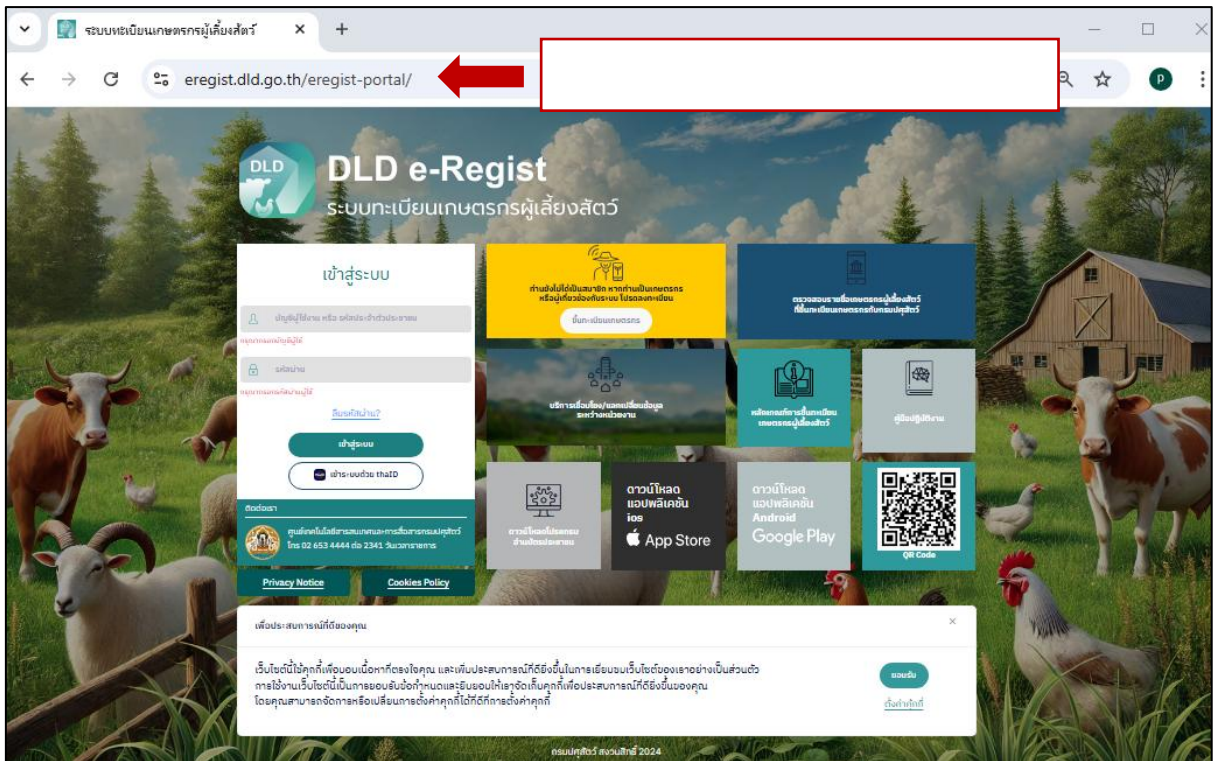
ระบบทะเบียนเกษตรกรผู้เลี้ยงสัตว์ ×

+

eregist.dld.go.th/eregist-portal/

DLD

DLD e-Regist

ระบบทะเบียนเกษตรกรผู้เลี้ยงสัตว์

เข้าสู่ระบบ

บัญชีผู้ใช้งาน หรือ รหัสประจำตัวประชาชน

กรุณากรอกบัญชีผู้ใช้

รหัสผ่าน

กรุณากรอกรหัสผ่านผู้ใช้

ลืมรหัสผ่าน?

เข้าสู่ระบบ

เข้าระบบด้วย thaID

ติดต่อเรา

ศูนย์เทคโนโลยีสารสนเทศและการสื่อสารกรมปศุสัตว์ โทร 02 653 4444 ต่อ 2341 วันเวลาราชการ

Privacy Notice

Cookies Policy

ท่านยังไม่ได้เป็นสมาชิก หากท่านเป็นเกษตรกร หรือผู้เกี่ยวข้องกับระบบ โปรดลงทะเบียน

ขึ้นทะเบียนเกษตรกร

ตรวจสอบรายชื่อเกษตรกรผู้เลี้ยงสัตว์ ที่ขึ้นทะเบียนเกษตรกรกับกรมปศุสัตว์

บริการเชื่อมโยง/แลกเปลี่ยนข้อมูล ระหว่างหน่วยงาน

หลักเกณฑ์การขึ้นทะเบียน เกษตรกรผู้เลี้ยงสัตว์

คู่มือปฏิบัติงาน

ดาวน์โหลดโปรแกรม อ่านบัตรประชาชน

ดาวน์โหลด แอปพลิเคชัน ios

App Store

ดาวน์โหลด แอปพลิเคชัน Android

Google Play

QR Code

เพื่อประสบการณ์ที่ดีของคุณ

×

เว็บไซต์นี้ใช้คุกกี้เพื่อมอบเนื้อหาที่ตรงใจคุณ และเพิ่มประสบการณ์ที่ดียิ่งขึ้นในการเยี่ยมชมเว็บไซต์ของเราอย่างเป็นส่วนตัว การใช้งานเว็บไซต์นี้เป็นการยอมรับข้อกำหนดและยินยอมให้เราจัดเก็บคุกกี้เพื่อประสบการณ์ที่ดียิ่งขึ้นของคุณ โดยคุณสามารถจัดการหรือเปลี่ยนการตั้งค่าคุกกี้ได้ที่ ดีที่การตั้งค่าคุกกี้

ยอมรับ

ตั้งค่าคุกกี้

กรมปศุสัตว์ สงวนลิขสิทธิ์ 2024